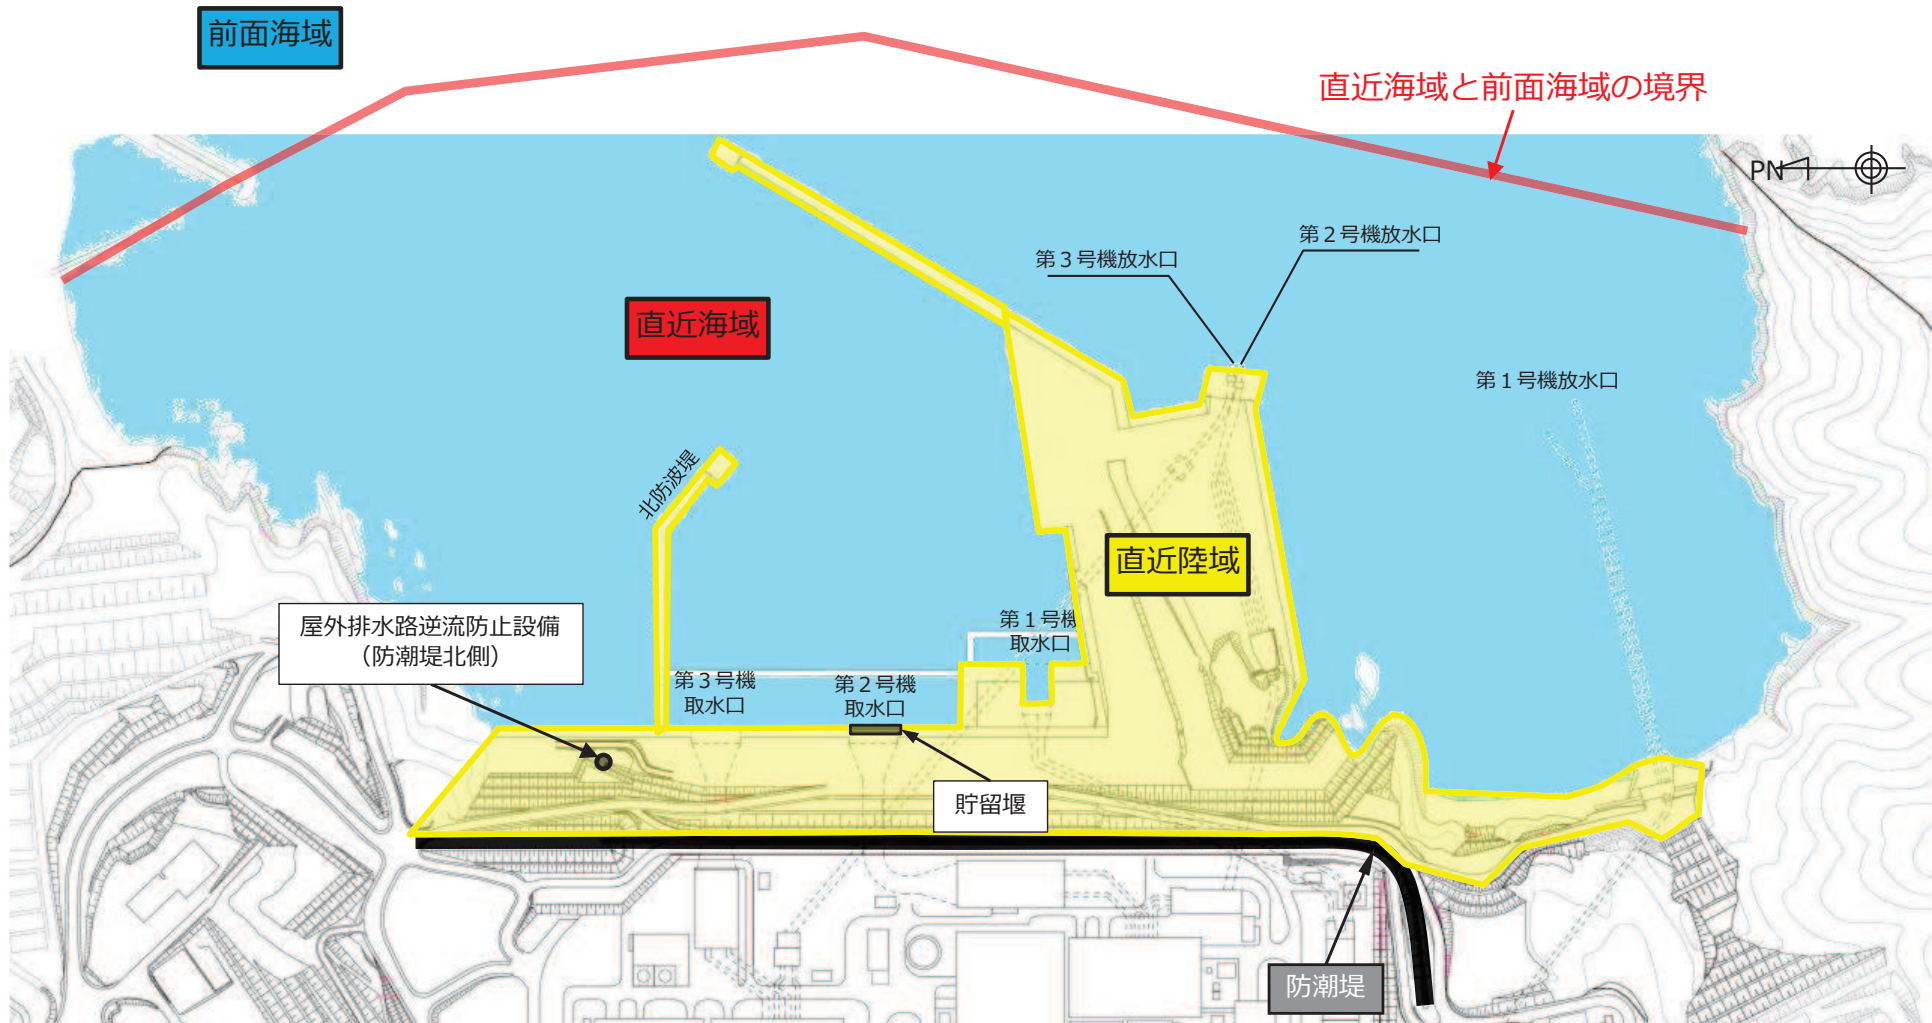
前面海域

直近海域と前面海域の境界

PN

第３号機放水口

第２号機放水口

直近海域

第１号機放水口

北防波堤

直近陸域

第１号機
取水口

屋外排水路逆流防止設備
（防潮堤北側）

第３号機
取水口

第２号機
取水口

貯留堰

防潮堤